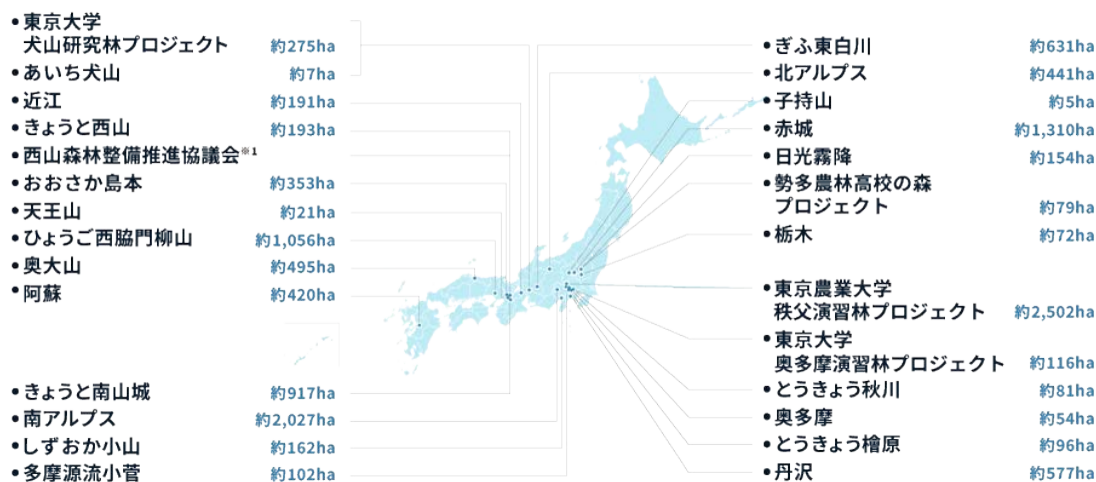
• 東京大学
犬山研究林プロジェクト 約275ha
• あいち犬山 約7ha
• 近江 約191ha
• きょうと西山 約193ha
• 西山森林整備推進協議会※1
• おおさか島本 約353ha
• 天王山 約21ha
• ひょうご西脇門柳山 約1,056ha
• 奥大山 約495ha
• 阿蘇 約420ha

• きょうと南山城 約917ha
• 南アルプス 約2,027ha
• しずおか小山 約162ha
• 多摩源流小菅 約102ha

• ぎふ東白川 約631ha
• 北アルプス 約441ha
• 子持山 約5ha
• 赤城 約1,310ha
• 日光霧降 約154ha
• 勢多農林高校の森
プロジェクト 約79ha
• 栃木 約72ha

• 東京農業大学
秩父演習林プロジェクト 約2,502ha
• 東京大学
奥多摩演習林プロジェクト 約116ha
• とうきょう秋川 約81ha
• 奥多摩 約54ha
• とうきょう檜原 約96ha
• 丹沢 約577ha